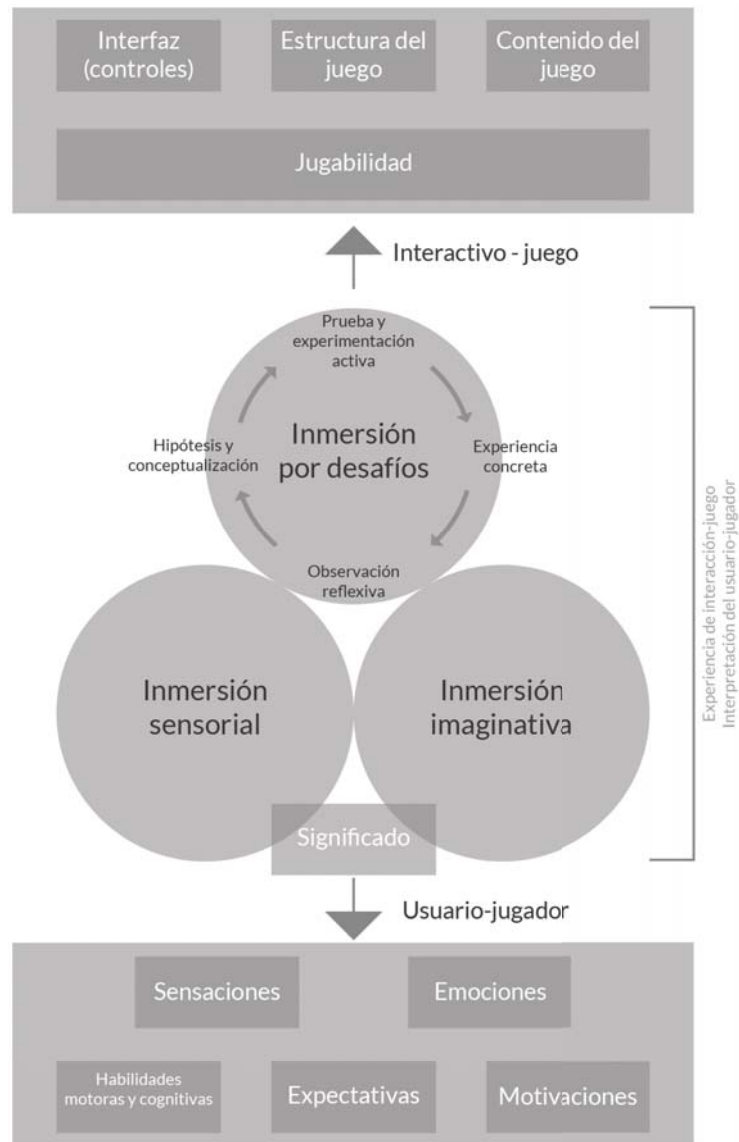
Interfaz (controles)

Estructura del juego

Contenido del juego

Jugabilidad

Interactivo - juego

Prueba y experimentación activa

Inmersión por desafíos

Hipótesis y conceptualización

Experiencia concreta

Observación reflexiva

Inmersión sensorial

Inmersión imaginativa

Significado

Experiencia de interacción-juego
Interpretación del usuario-jugador

Usuario-jugador

Sensaciones

Emociones

Habilidades motoras y cognitivas

Expectativas

Motivaciones